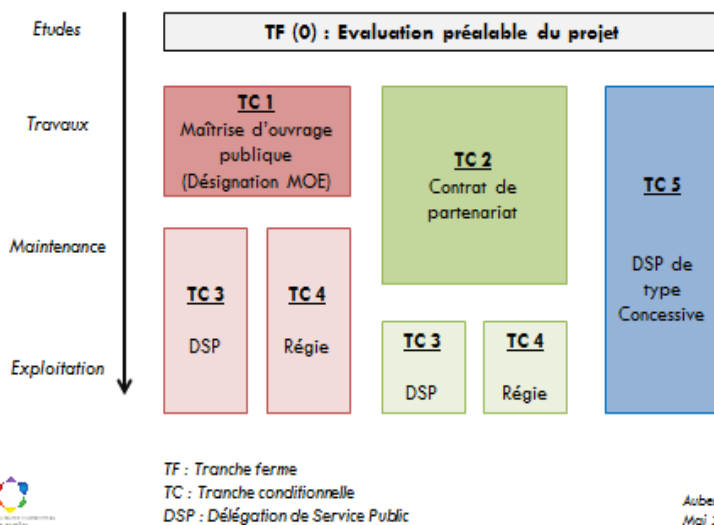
Etudes

Travaux

Maintenance

Exploitation

TF (0) : Evaluation préalable du projet

TC 1
Maîtrise d'ouvrage publique
(Désignation MOE)

TC 2
Contrat de partenariat

TC 5
DSP de type Concessive

TC 3
DSP

TC 4
Régie

TC 3
DSP

TC 4
Régie

TF : Tranche ferme
TC : Tranche conditionnelle
DSP : Délégation de Service Public

Auber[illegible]
Mai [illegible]